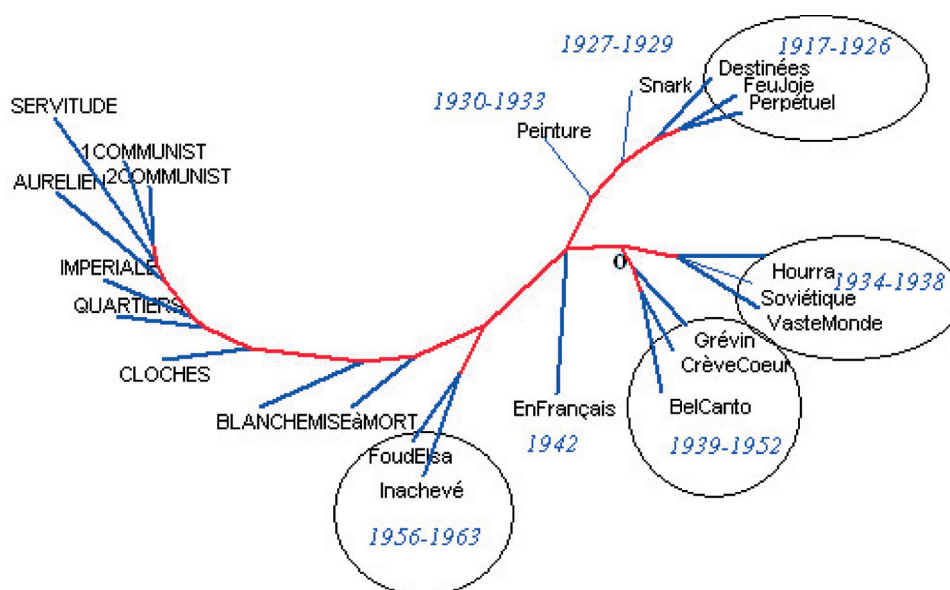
1927-1929

1917-1926

Destinées

FeuJoje

Perpétuel

Snark

1930-1933

Peinture

SERVITUDE

1COMMUNIST

2COMMUNIST

AURELIEN

IMPERIALE

QUARTIERS

CLOCHES

BLANCHEMISEàMORT

FoudElsa

Inachevé

1956-1963

EnFrançais

1942

0

Hourra

1934-1938

Soviétique

VasteMonde

Grévin

CrèveCoeur

BelCanto

1939-1952